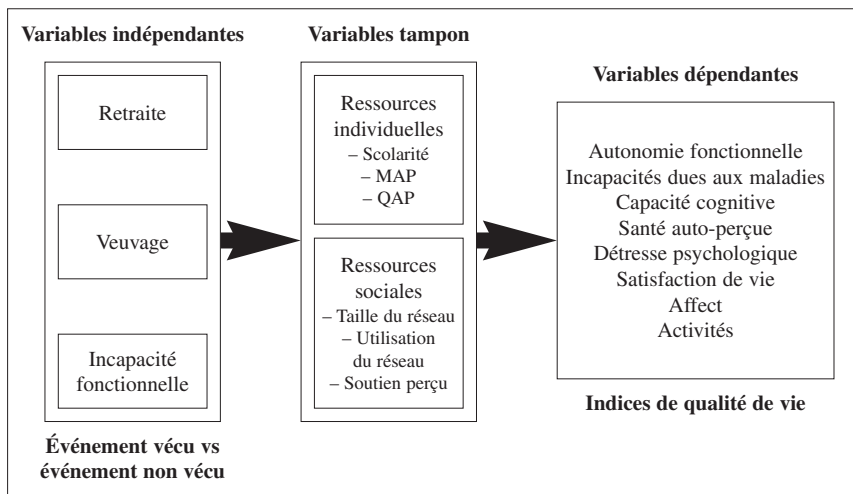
Variables indépendantes

Retraite

Veuvage

Incapacité fonctionnelle

Événement vécu vs événement non vécu

Variables tampon

Ressources individuelles
– Scolarité
– MAP
– QAP

Ressources sociales
– Taille du réseau
– Utilisation du réseau
– Soutien perçu

Variables dépendantes

Autonomie fonctionnelle
Incapacités dues aux maladies
Capacité cognitive
Santé auto-perçue
Détresse psychologique
Satisfaction de vie
Affect
Activités

Indices de qualité de vie